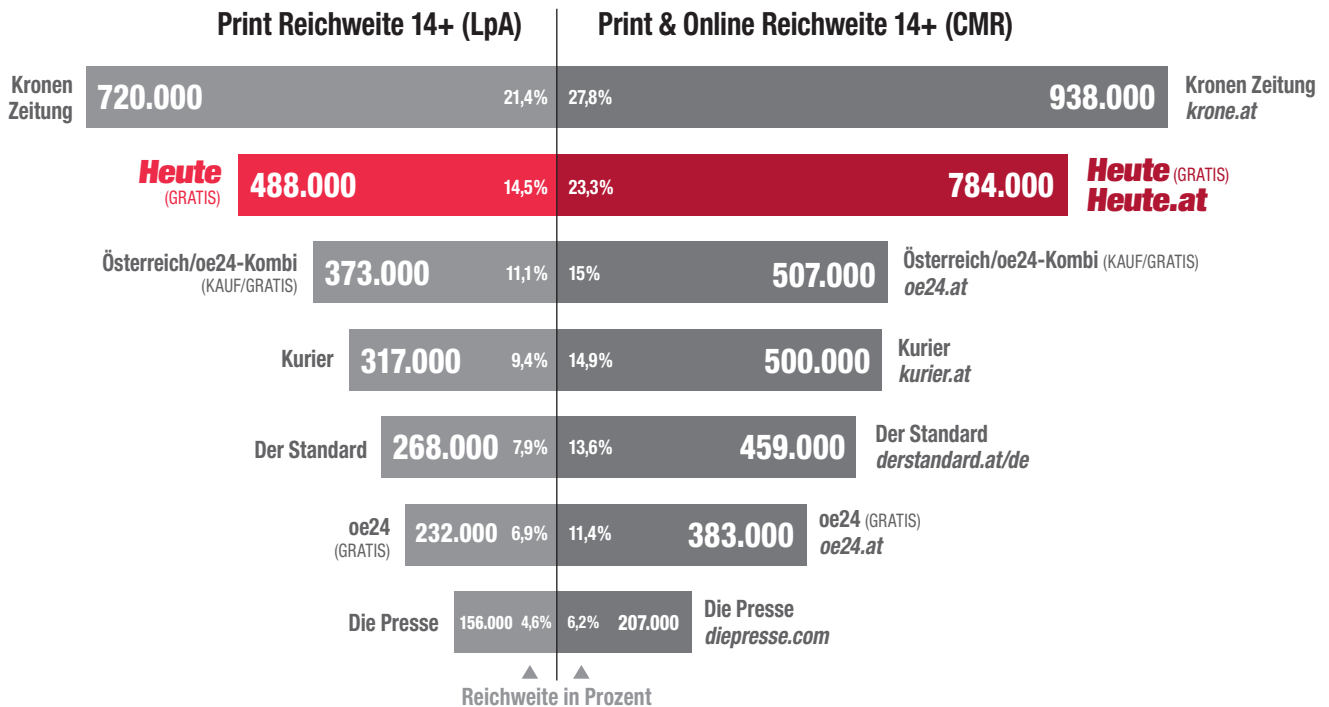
Print Reichweite 14+ (LpA)

Print & Online Reichweite 14+ (CMR)

Kronen Zeitung 720.000 21,4% 27,8% 938.000 Kronen Zeitung krone.at

Heute (GRATIS) 488.000 14,5% 23,3% 784.000 Heute (GRATIS) Heute.at

Österreich/oe24-Kombi (KAUF/GRATIS) 373.000 11,1% 15% 507.000 Österreich/oe24-Kombi (KAUF/GRATIS) oe24.at

Kurier 317.000 9,4% 14,9% 500.000 Kurier kurier.at

Der Standard 268.000 7,9% 13,6% 459.000 Der Standard derstandard.at/de

oe24 (GRATIS) 232.000 6,9% 11,4% 383.000 oe24 (GRATIS) oe24.at

Die Presse 156.000 4,6% 6,2% 207.000 Die Presse diepresse.com

Reichweite in Prozent